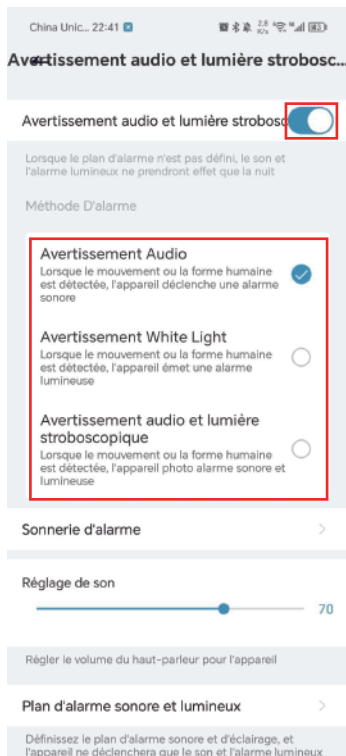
China Unic... 22:41

2.8 K/s

Avertissement audio et lumière strobosc...

Avertissement audio et lumière strobosc

Lorsque le plan d'alarme n'est pas défini, le son et l'alarme lumineux ne prendront effet que la nuit

Méthode D'alarme

Avertissement Audio
Lorsque le mouvement ou la forme humaine est détectée, l'appareil déclenche une alarme sonore

Avertissement White Light
Lorsque le mouvement ou la forme humaine est détectée, l'appareil émet une alarme lumineuse

Avertissement audio et lumière stroboscopique
Lorsque le mouvement ou la forme humaine est détectée, l'appareil photo alarme sonore et lumineuse

Sonnerie d'alarme

Réglage de son

70

Régler le volume du haut-parleur pour l'appareil

Plan d'alarme sonore et lumineux

Définissez le plan d'alarme sonore et d'éclairage, et l'appareil ne déclenchera que le son et l'alarme lumineux